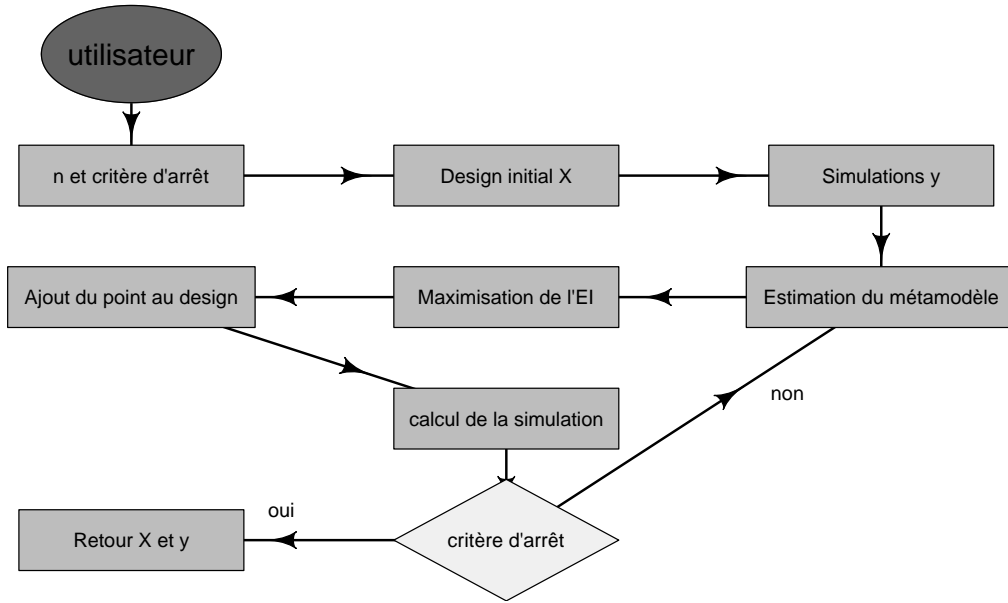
utilisateur

n et critère d'arrêt

Design initial X

Simulations y

Ajout du point au design

Maximisation de l'EI

Estimation du métamodèle

non

calcul de la simulation

oui

Retour X et y

critère d'arrêt